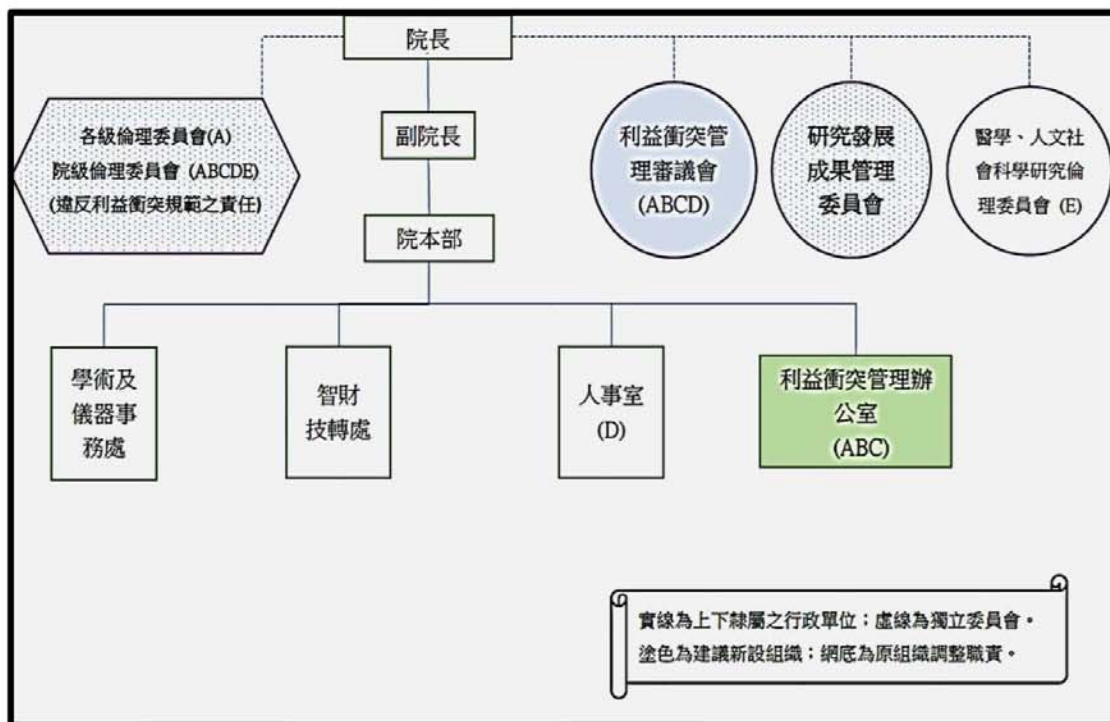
院長

各級倫理委員會(A)
院級倫理委員會 (ABCDE)
(違反利益衝突規範之責任)

副院長

利益衝突管理審議會 (ABCD)

研究發展成果管理委員會

醫學、人文社會科學研究倫理委員會 (E)

院本部

學術及儀器事務處

智財技轉處

人事室 (D)

利益衝突管理辦公室 (ABC)

實線為上下隸屬之行政單位；虛線為獨立委員會。
塗色為建議新設組織；網底為原組織調整職責。